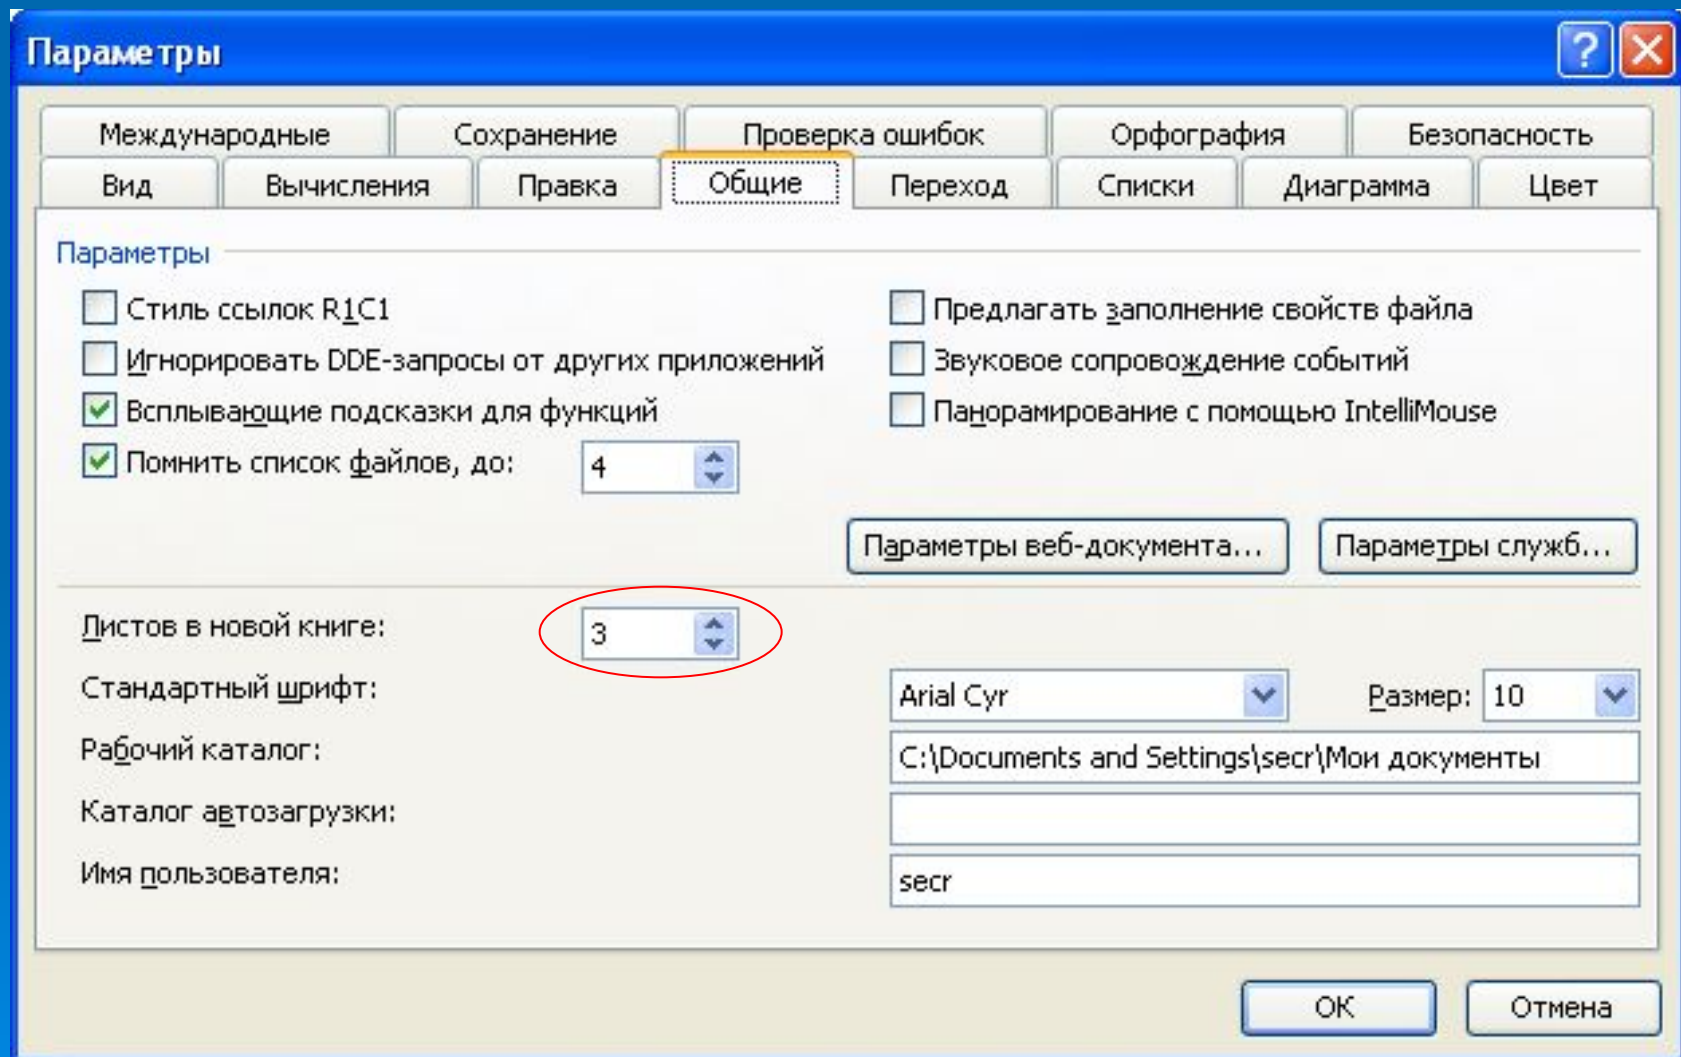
Параметры

Международные | Сохранение | Проверка ошибок | Орфография | Безопасность
Вид | Вычисления | Правка | Общие | Переход | Списки | Диаграмма | Цвет

Параметры

Стиль ссылок R1C1
Игнорировать DDE-запросы от других приложений
Всплывающие подсказки для функций
Помнить список файлов, до: 4

Предлагать заполнение свойств файла
Звуковое сопровождение событий
Панорамирование с помощью IntelliMouse

Параметры веб-документа...
Параметры служб...

Листов в новой книге: 3
Стандартный шрифт: Arial Cyr
Размер: 10
Рабочий каталог: C:\Documents and Settings\secr\Мои документы
Каталог автозагрузки:
Имя пользователя: secr

OK
Отмена